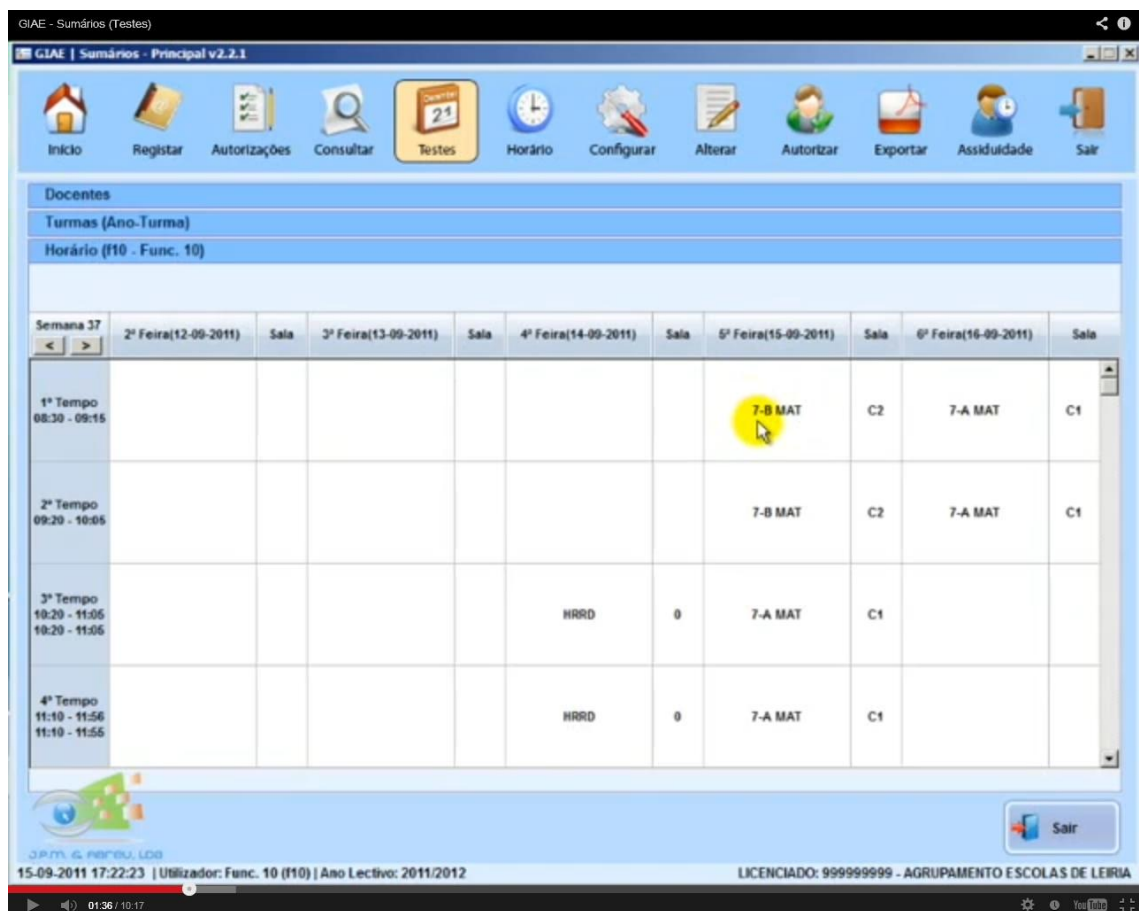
GIAE - Sumários (Testes)

GIAE | Sumários - Principal v2.2.1

Início | Registar | Autorizações | Consultar | Testes | Horário | Configurar | Alterar | Autorizar | Exportar | Assiduidade | Sair

21

Docentes

Turmas (Ano-Turma)

Horário (f10 - Func. 10)

| Semana 37 < > | 2ª Feira(12-09-2011) | Sala | 3ª Feira(13-09-2011) | Sala | 4ª Feira(14-09-2011) | Sala | 5ª Feira(15-09-2011) | Sala | 6ª Feira(16-09-2011) | Sala |
|---|---|---|---|---|---|---|---|---|---|---|
| 1º Tempo 08:30 - 09:15 | | | | | | | 7-B MAT | C2 | 7-A MAT | C1 |
| 2º Tempo 09:20 - 10:05 | | | | | | | 7-B MAT | C2 | 7-A MAT | C1 |
| 3º Tempo 10:20 - 11:05 10:20 - 11:05 | | | | | HRRD | 0 | 7-A MAT | C1 | | |
| 4º Tempo 11:10 - 11:55 11:10 - 11:55 | | | | | HRRD | 0 | 7-A MAT | C1 | | |

J.P.M. & Abreu, Lda

Sair

15-09-2011 17:22:23 | Utilizador: Func. 10 (f10) | Ano Lectivo: 2011/2012

LICENCIADO: 999999999 - AGRUPAMENTO ESCOLAS DE LEIRIA

01:36 / 10:17